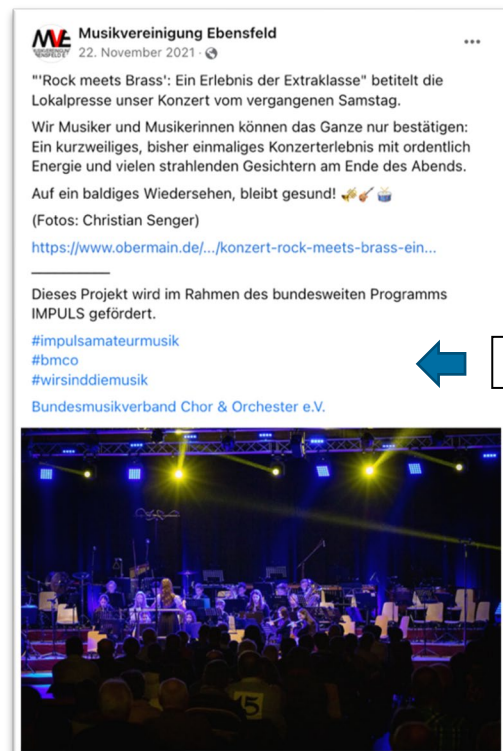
Musikvereinigung Ebensfeld
22. November 2021 ·

"'Rock meets Brass': Ein Erlebnis der Extraklasse" betitelt die Lokalpresse unser Konzert vom vergangenen Samstag.

Wir Musiker und Musikerinnen können das Ganze nur bestätigen: Ein kurzweiliges, bisher einmaliges Konzerterlebnis mit ordentlich Energie und vielen strahlenden Gesichtern am Ende des Abends.

Auf ein baldiges Wiedersehen, bleibt gesund! 🎷🎸🥁

(Fotos: Christian Senger)

https://www.obermain.de/.../konzert-rock-meets-brass-ein...

Dieses Projekt wird im Rahmen des bundesweiten Programms IMPULS gefördert.

#impulsamateurmusik
#bmco
#wirsinddiemusik

Bundesmusikverband Chor & Orchester e.V.

15